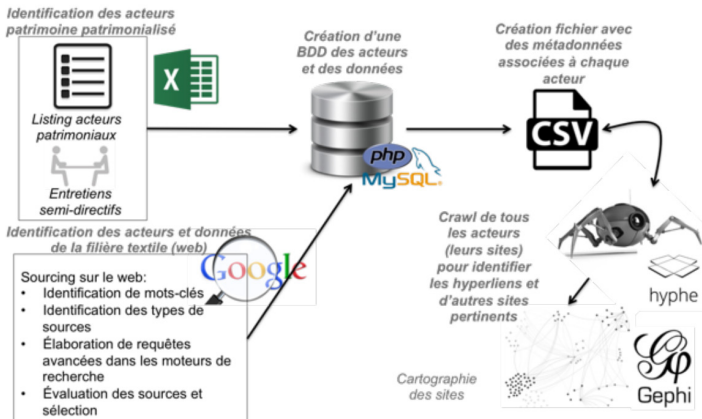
Identification des acteurs patrimoine patrimonialisé

Listing acteurs patrimoniaux

Entretiens semi-directifs

Création d'une BDD des acteurs et des données

php

MySQL

Création fichier avec des métadonnées associées à chaque acteur

CSV

Identification des acteurs et données de la filière textile (web)

Google

Sourcing sur le web:
• Identification de mots-clés
• Identification des types de sources
• Élaboration de requêtes avancées dans les moteurs de recherche
• Évaluation des sources et sélection

Crawl de tous les acteurs (leurs sites) pour identifier les hyperliens et d'autres sites pertinents

hyphe

Cartographie des sites

Gephi